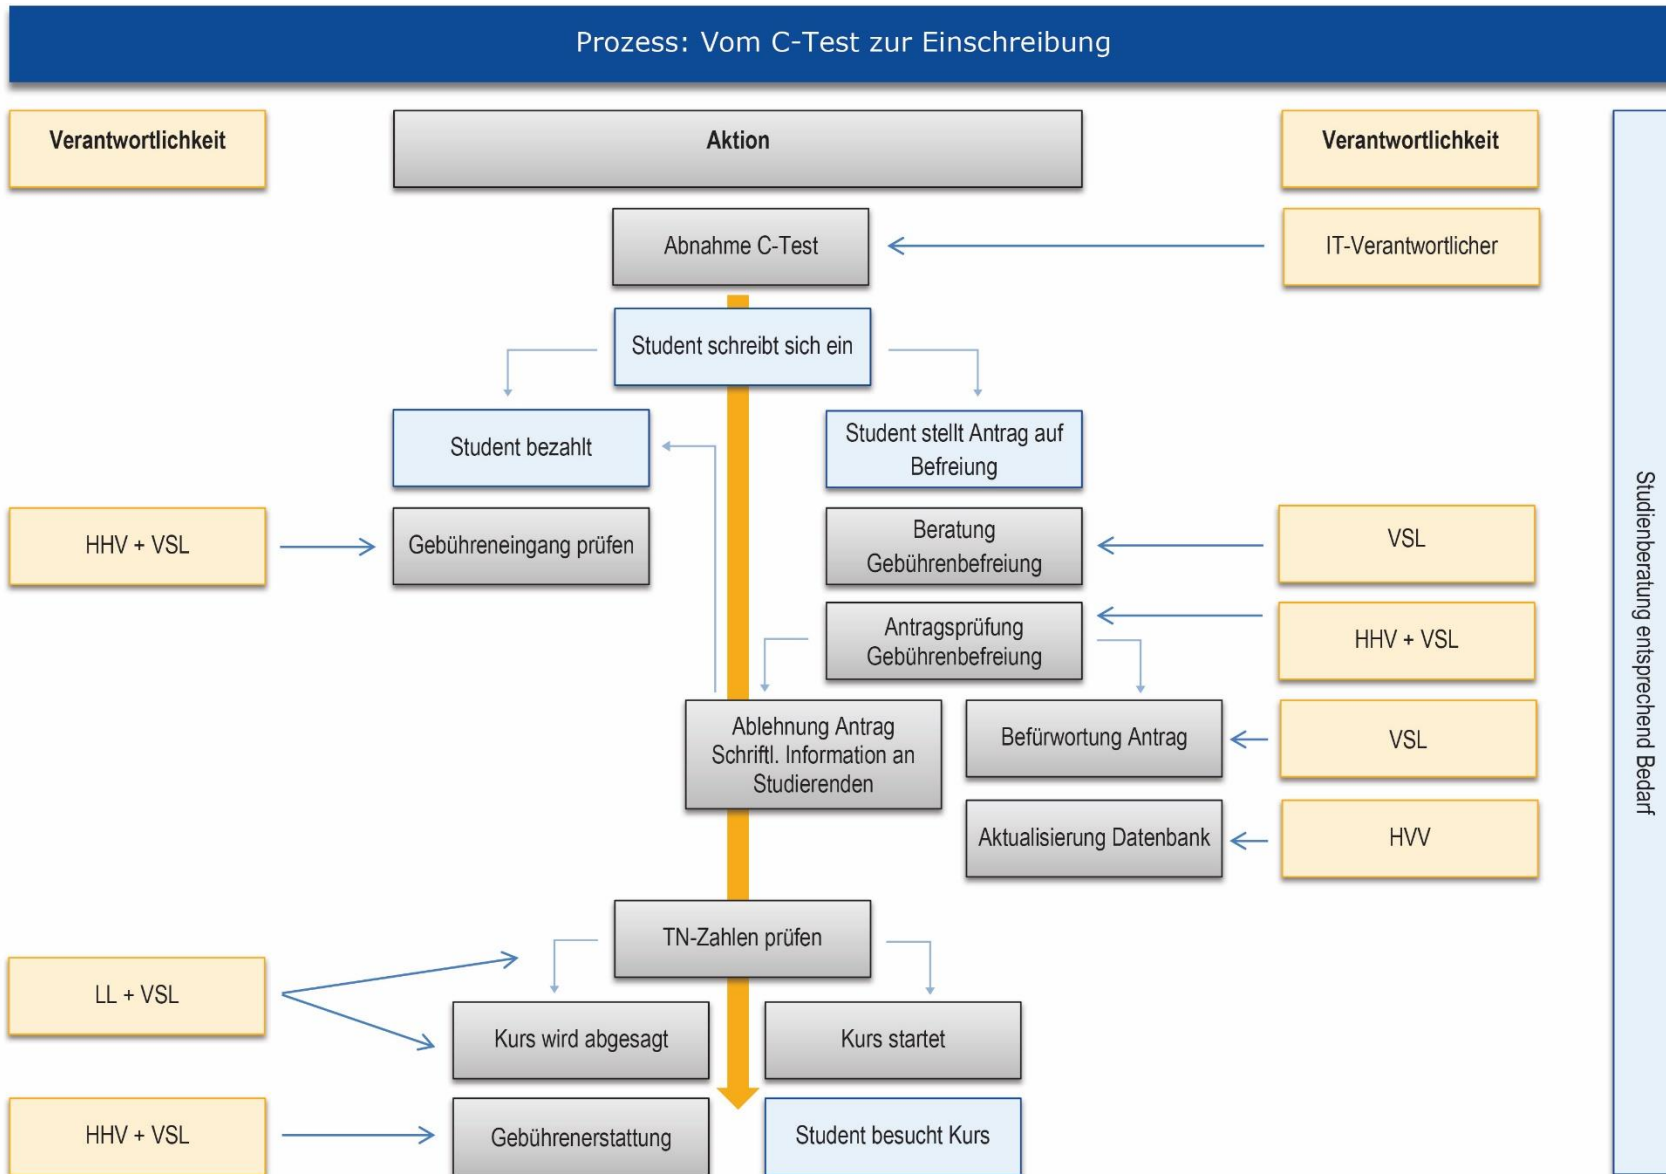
Prozess: Vom C-Test zur Einschreibung

Verantwortlichkeit

Aktion

Verantwortlichkeit

Abnahme C-Test

IT-Verantwortlicher

Student schreibt sich ein

Student bezahlt

Student stellt Antrag auf Befreiung

HHV + VSL

Gebühreneingang prüfen

Beratung Gebührenbefreiung

VSL

Antragsprüfung Gebührenbefreiung

HHV + VSL

Ablehnung Antrag Schriftl. Information an Studierenden

Befürwortung Antrag

VSL

Aktualisierung Datenbank

HVV

TN-Zahlen prüfen

LL + VSL

Kurs wird abgesagt

Kurs startet

HHV + VSL

Gebührenerstattung

Student besucht Kurs

Studienberatung entsprechend Bedarf